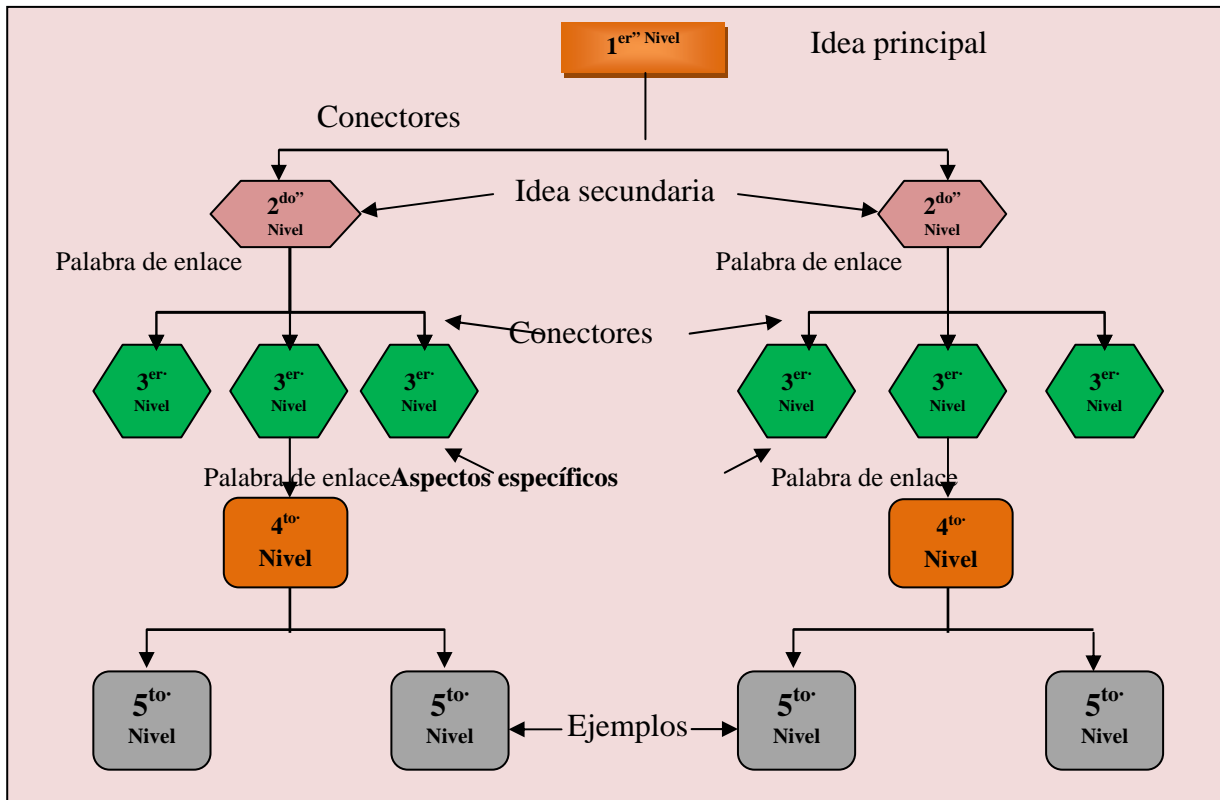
1$^{er"}$ Nivel

Idea principal

Conectores

2$^{do"}$ Nivel

Idea secundaria

2$^{do"}$ Nivel

Palabra de enlace

Palabra de enlace

Conectores

3$^{er·}$ Nivel

3$^{er·}$ Nivel

3$^{er·}$ Nivel

3$^{er·}$ Nivel

3$^{er·}$ Nivel

3$^{er·}$ Nivel

Palabra de enlace **Aspectos específicos**

Palabra de enlace

4$^{to·}$ Nivel

4$^{to·}$ Nivel

5$^{to·}$ Nivel

5$^{to·}$ Nivel

Ejemplos

5$^{to·}$ Nivel

5$^{to·}$ Nivel